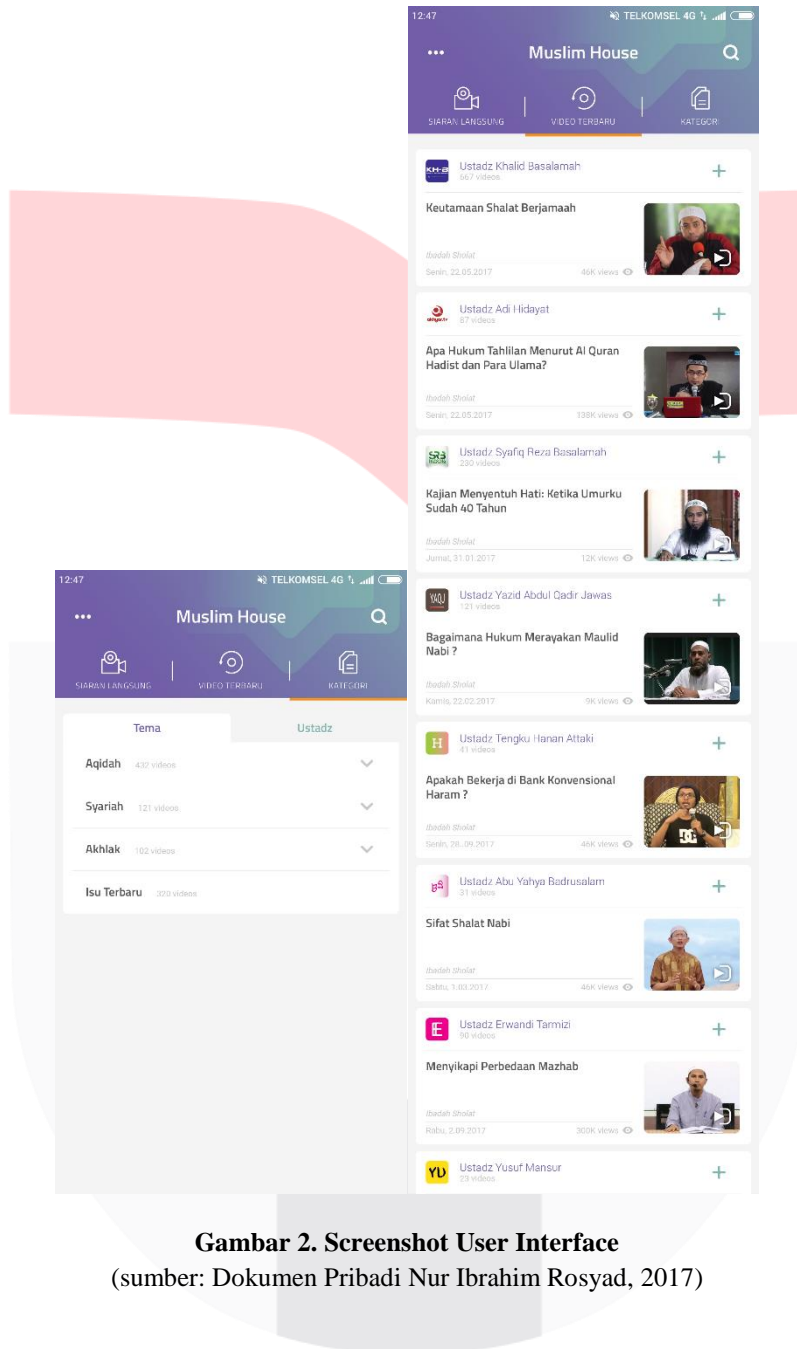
12:47
TELKOMSEL 4G
•••
Muslim House
SIARAN LANGSUNG
VIDEO TERBARU
KATEGORI

Ustadz Khalid Basalamah
667 videos
+
Keutamaan Shalat Berjamaah
Ibadah Sholat
Senin, 22.05.2017
46K views

Ustadz Adi Hidayat
87 videos
+
Apa Hukum Tahlilan Menurut Al Quran Hadist dan Para Ulama?
Ibadah Sholat
Senin, 22.05.2017
138K views

Ustadz Syafiq Reza Basalamah
230 videos
+
Kajian Menyentuh Hati: Ketika Umurku Sudah 40 Tahun
Ibadah Sholat
Jumat, 31.01.2017
12K views

Ustadz Yazid Abdul Qadir Jawas
121 videos
+
Bagaimana Hukum Merayakan Maulid Nabi ?
Ibadah Sholat
Kamis, 22.02.2017
9K views

Ustadz Tengku Hanan Attaki
41 videos
+
Apakah Bekerja di Bank Konvensional Haram ?
Ibadah Sholat
Senin, 28..09.2017
48K views

Ustadz Abu Yahya Badrusalam
31 videos
+
Sifat Shalat Nabi
Ibadah Sholat
Sabtu, 1.03.2017
46K views

Ustadz Erwandi Tarmizi
90 videos
+
Menyikapi Perbedaan Mazhab
Ibadah Sholat
Rabu, 2.09.2017
300K views

Ustadz Yusuf Mansur
23 videos
+

12:47
TELKOMSEL 4G
•••
Muslim House
SIARAN LANGSUNG
VIDEO TERBARU
KATEGORI
Tema
Ustadz
Aqidah 432 videos
Syariah 121 videos
Akhlak 102 videos
Isu Terbaru 320 videos

Gambar 2. Screenshot User Interface
(sumber: Dokumen Pribadi Nur Ibrahim Rosyad, 2017)